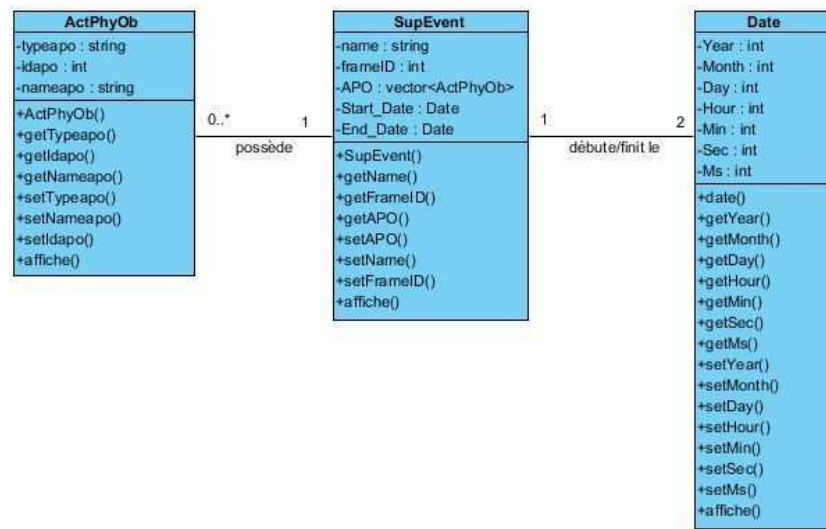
ActPhyOb
-typeapo : string
-idapo : int
-nameapo : string
+ActPhyOb()
+getTypeapo()
+getIdapo()
+getNameapo()
+setTypeapo()
+setNameapo()
+setIdapo()
+affiche()

0..*
1
possède

SupEvent
-name : string
-frameID : int
-APO : vector<ActPhyOb>
-Start_Date : Date
-End_Date : Date
+SupEvent()
+getName()
+getFrameID()
+getAPO()
+setAPO()
+setName()
+setFrameID()
+affiche()

1
2
débute/finit le

Date
-Year : int
-Month : int
-Day : int
-Hour : int
-Min : int
-Sec : int
-Ms : int
+date()
+getYear()
+getMonth()
+getDay()
+getHour()
+getMin()
+getSec()
+getMs()
+setYear()
+setMonth()
+setDay()
+setHour()
+setMin()
+setSec()
+setMs()
+affiche()